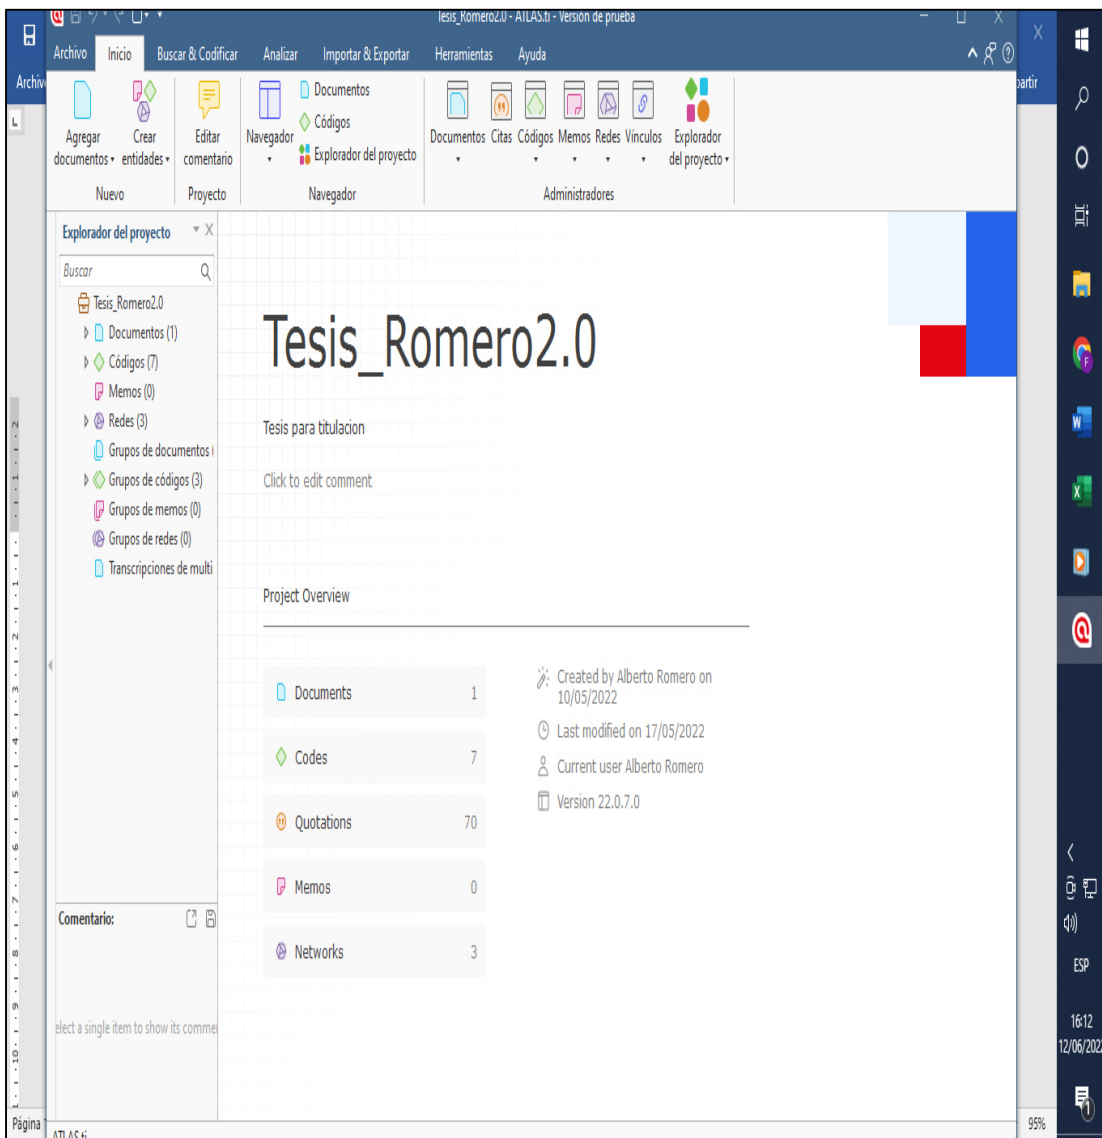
Tesis_Romero2.0 - ATLAS.ti - Versión de prueba

Archivo Inicio Buscar & Codificar Analizar Importar & Exportar Herramientas Ayuda

Agregar documentos Crear entidades
Nuevo
Editar comentario
Proyecto
Navegador
Documentos
Códigos
Explorador del proyecto
Navegador
Documentos Citas Códigos Memos Redes Vínculos Explorador del proyecto
Administradores

Explorador del proyecto
Buscar
Tesis_Romero2.0
Documentos (1)
Códigos (7)
Memos (0)
Redes (3)
Grupos de documentos
Grupos de códigos (3)
Grupos de memos (0)
Grupos de redes (0)
Transcripciones de multi

Comentario:
elect a single item to show its comme

Tesis_Romero2.0

Tesis para titulacion

Click to edit comment

Project Overview

| Documents | 1 |
|---|---|
| Codes | 7 |
| Quotations | 70 |
| Memos | 0 |
| Networks | 3 |

Created by Alberto Romero on 10/05/2022
Last modified on 17/05/2022
Current user Alberto Romero
Version 22.0.7.0

Archiv
partir
Página
ATLAS.ti
95%
ESP
16:12
12/06/202